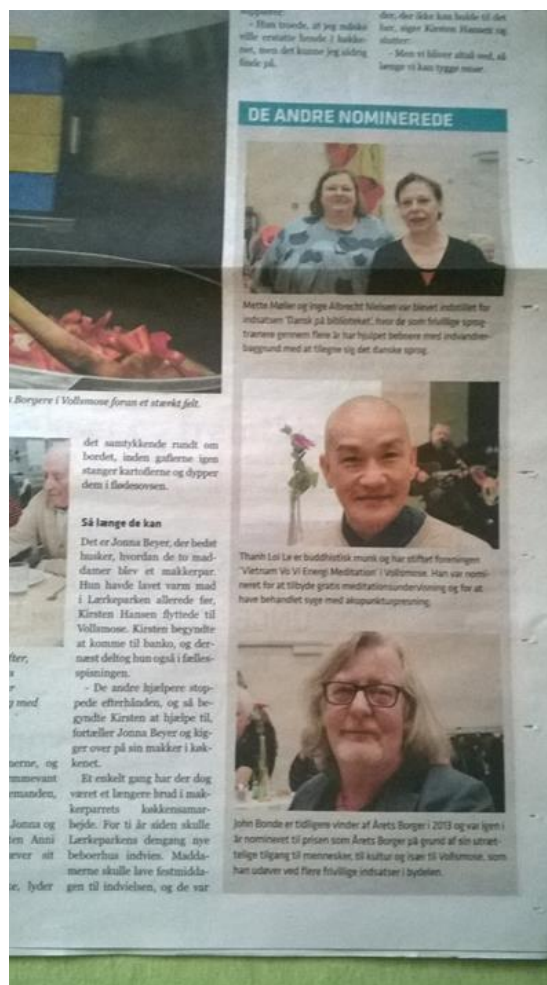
- Hun troede, at jeg måske ville erstatte hende i køkkenet, men det kunne jeg aldrig finde på.

der, der ikke kan holde til det her, siger Kirsten Hansen og slutter:

- Men vi bliver altid ved, så længe vi kan tygge maden.

DE ANDRE NOMINEREDE

Mette Møller og Inge Albrecht Nielsen var blevet indstillet for indsatsen 'Dansk på biblioteket', hvor de som frivillige sprogtrænere gennem flere år har hjulpet beboere med indvandrerbaggrund med at tilegne sig det danske sprog.

Thanh Loi Le er buddhistisk munk og har stiftet foreningen 'Vietnam Vo Vi Energi Meditation' i Vollsmose. Han var nomineret for at tilbyde gratis meditationsundervisning og for at have behandlet syge med akupunkturpresning.

John Bonde er tidligere vinder af Årets Borger i 2013 og var igen i år nomineret til prisen som Årets Borger på grund af sin utrættelige tilgang til mennesker, til kultur og især til Vollsmose, som han udøver ved flere frivillige indsatser i bydelen.

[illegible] Borgere i Vollsmose foran et stærkt felt.

det samtykkende rundt om bordet, inden gaflerne igen stanger kartoflerne og dypper dem i fødesovsen.

Så længe de kan

Det er Jonna Beyer, der bedst husker, hvordan de to maddamer blev et makkerpar. Hun havde lavet varm mad i Lærkeparken allerede før, Kirsten Hansen flyttede til Vollsmose. Kirsten begyndte at komme til banko, og dernæst deltog hun også i fællesspisningen.

- De andre hjælpere stoppede efterhånden, og så begyndte Kirsten at hjælpe til, fortæller Jonna Beyer og kigger over på sin makker i køkkenet.

Et enkelt gang har der dog været et længere brud i makkerparrets køkkensamarbejde. For ti år siden skulle Lærkeparkens dengang nye beboerhus indvies. Maddamerne skulle lave festmiddagen til indvielsen, og de var

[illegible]fter, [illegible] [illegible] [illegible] med

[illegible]erne, og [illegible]mmevant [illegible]emanden, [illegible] Jonna og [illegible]en Anni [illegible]æver sit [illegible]e, lyder